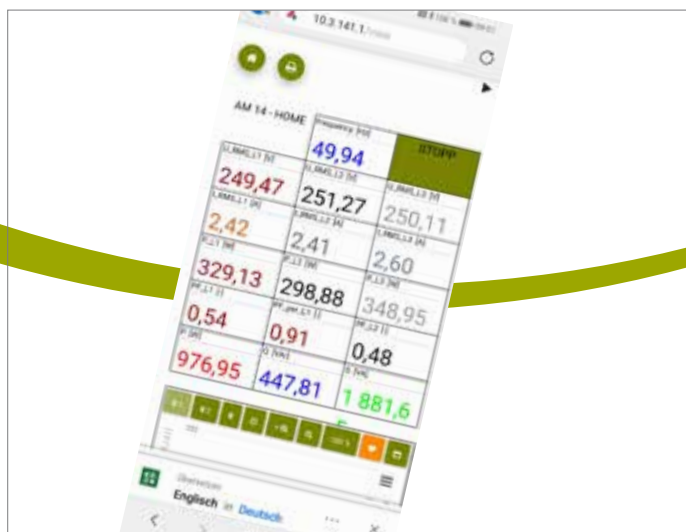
10.3.141.1

AM 14 - HOME

Frequency [Hz]
49,94

STOPP

U_RMS_L1 [V]
249,47

U_RMS_L2 [V]
251,27

U_RMS_L3 [V]
250,11

I_RMS_L1 [A]
2,42

I_RMS_L2 [A]
2,41

I_RMS_L3 [A]
2,60

P_L1 [W]
329,13

P_L2 [W]
298,88

P_L3 [W]
348,95

PF_L1 []
0,54

PF_L2 []
0,91

PF_L3 []
0,48

P [W]
976,95

Q [VAr]
447,81

S [VA]
1 881,6

Übersetzen
Englisch in Deutsch